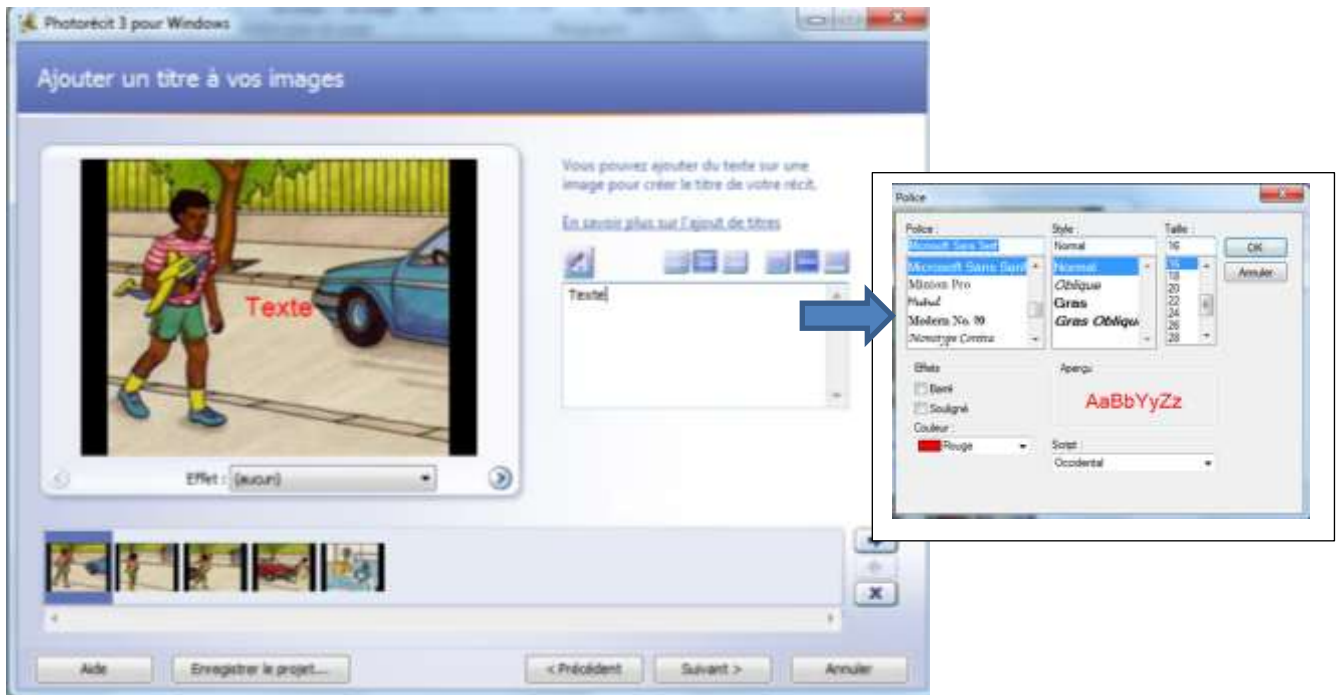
Photorécit 3 pour Windows

Ajouter un titre à vos images

Texte

Effet : (aucun)

Vous pouvez ajouter du texte sur une image pour créer le titre de votre récit.

En savoir plus sur l'ajout de titres

Texte

Aide

Enregistrer le projet...

< Précédent

Suivant >

Annuler

Police

Police :
Microsoft Sans Serif
Microsoft Sans Serif
Minion Pro
Mistral
Modern No. 20
Monotype Corsiva

Style :
Normal
Normal
Oblique
Gras
Gras Oblique

Taille :
16
16
18
20
22
24
26
28

OK

Annuler

Effets
Barré
Souligné

Couleur :
Rouge

Aperçu
AaBbYyZz

Script :
Occidental